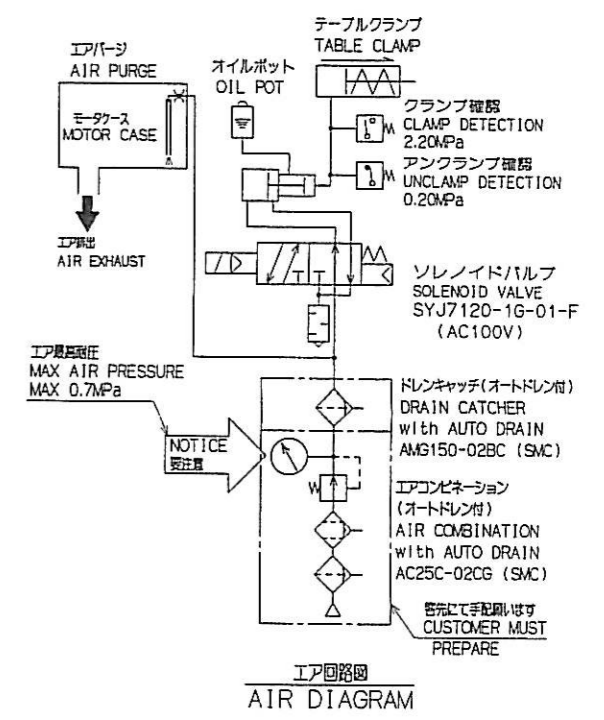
テーブルクランプ
TABLE CLAMP

エアパージ
AIR PURGE

モータケース
MOTOR CASE

オイルポット
OIL POT

クランプ確認
CLAMP DETECTION
2.20MPa

アンクランプ確認
UNCLAMP DETECTION
0.20MPa

エア排出
AIR EXHAUST

ソレノイドバルブ
SOLENOID VALVE
SYJ7120-1G-01-F
(AC100V)

エア最高圧
MAX AIR PRESSURE
MAX 0.7MPa

ドレンキャッチ(オートドレン付)
DRAIN CATCHER
with AUTO DRAIN
AMG150-02BC (SMC)

NOTICE
要注意

エアコンビネーション
(オートドレン付)
AIR COMBINATION
with AUTO DRAIN
AC25C-02CG (SMC)

客先にて手配願います
CUSTOMER MUST
PREPARE

エア回路図
AIR DIAGRAM